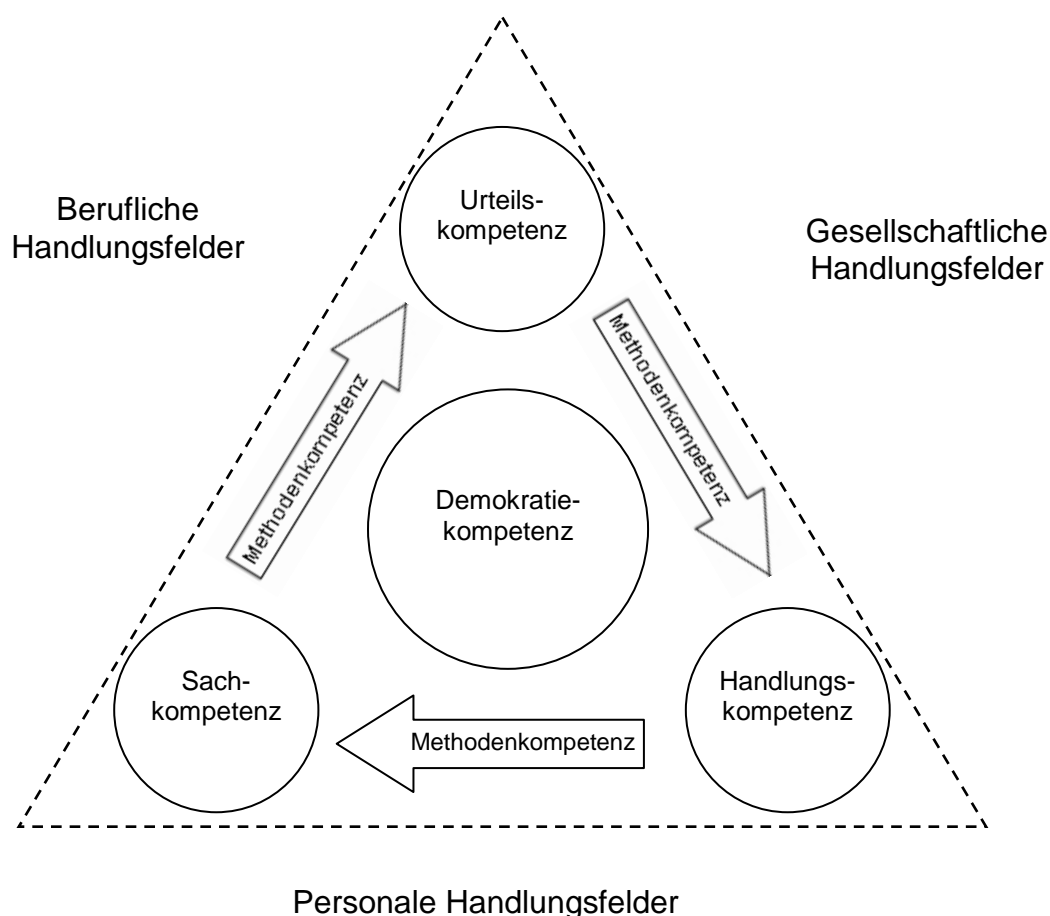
Berufliche Handlungsfelder

Urteils-kompetenz

Gesellschaftliche Handlungsfelder

Methodenkompetenz

Methodenkompetenz

Demokratie-kompetenz

Sach-kompetenz

Handlungs-kompetenz

Methodenkompetenz

Personale Handlungsfelder